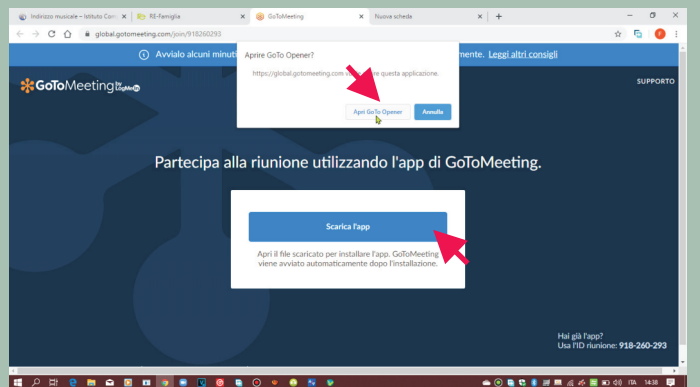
Indirizzo musicale – Istituto Com
RE-Famiglia
GoToMeeting
Nuova scheda
+
global.gotomeeting.com/join/918260293
Avvialo alcuni minut
mento. Leggi altri consigli
Aprire GoTo Opener?
https://global.gotomeeting.com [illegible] questa applicazione.
Apri GoTo Opener
Annulla
GoToMeeting by LogMeIn
SUPPORTO
Partecipa alla riunione utilizzando l'app di GoToMeeting.
Scarica l'app
Apri il file scaricato per installare l'app. GoToMeeting viene avviato automaticamente dopo l'installazione.
Hai già l'app?
Usa l'ID riunione: 918-260-293
ITA
14:38